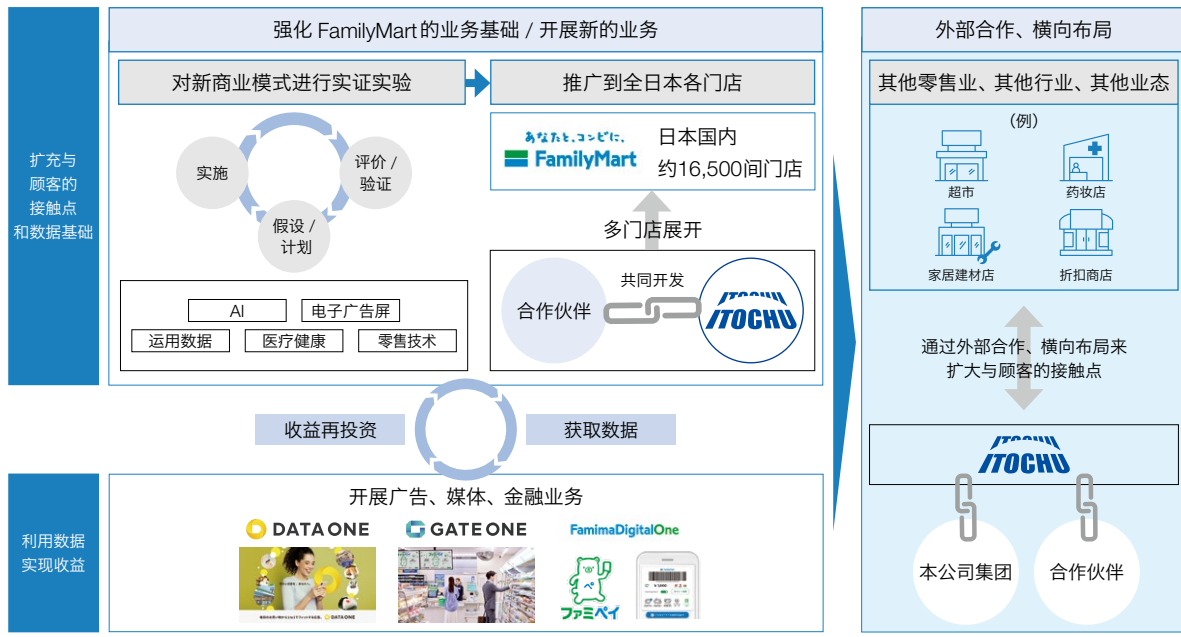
扩充与顾客的接触点和数据基础

强化 FamilyMart 的业务基础 / 开展新的业务

对新商业模式进行实证实验

推广到全日本各门店

实施

评价 / 验证

假设 / 计划

AI

电子广告屏

运用数据

医疗健康

零售技术

あなたと、コンビに、 FamilyMart

日本国内 约16,500间门店

多门店展开

合作伙伴

共同开发

ITOCHU

收益再投资

获取数据

利用数据实现收益

开展广告、媒体、金融业务

DATA ONE

GATE ONE

FamimaDigitalOne

ファミペイ

外部合作、横向布局

其他零售业、其他行业、其他业态

(例)

超市

药妆店

家居建材店

折扣商店

通过外部合作、横向布局来扩大与顾客的接触点

ITOCHU

本公司集团

合作伙伴